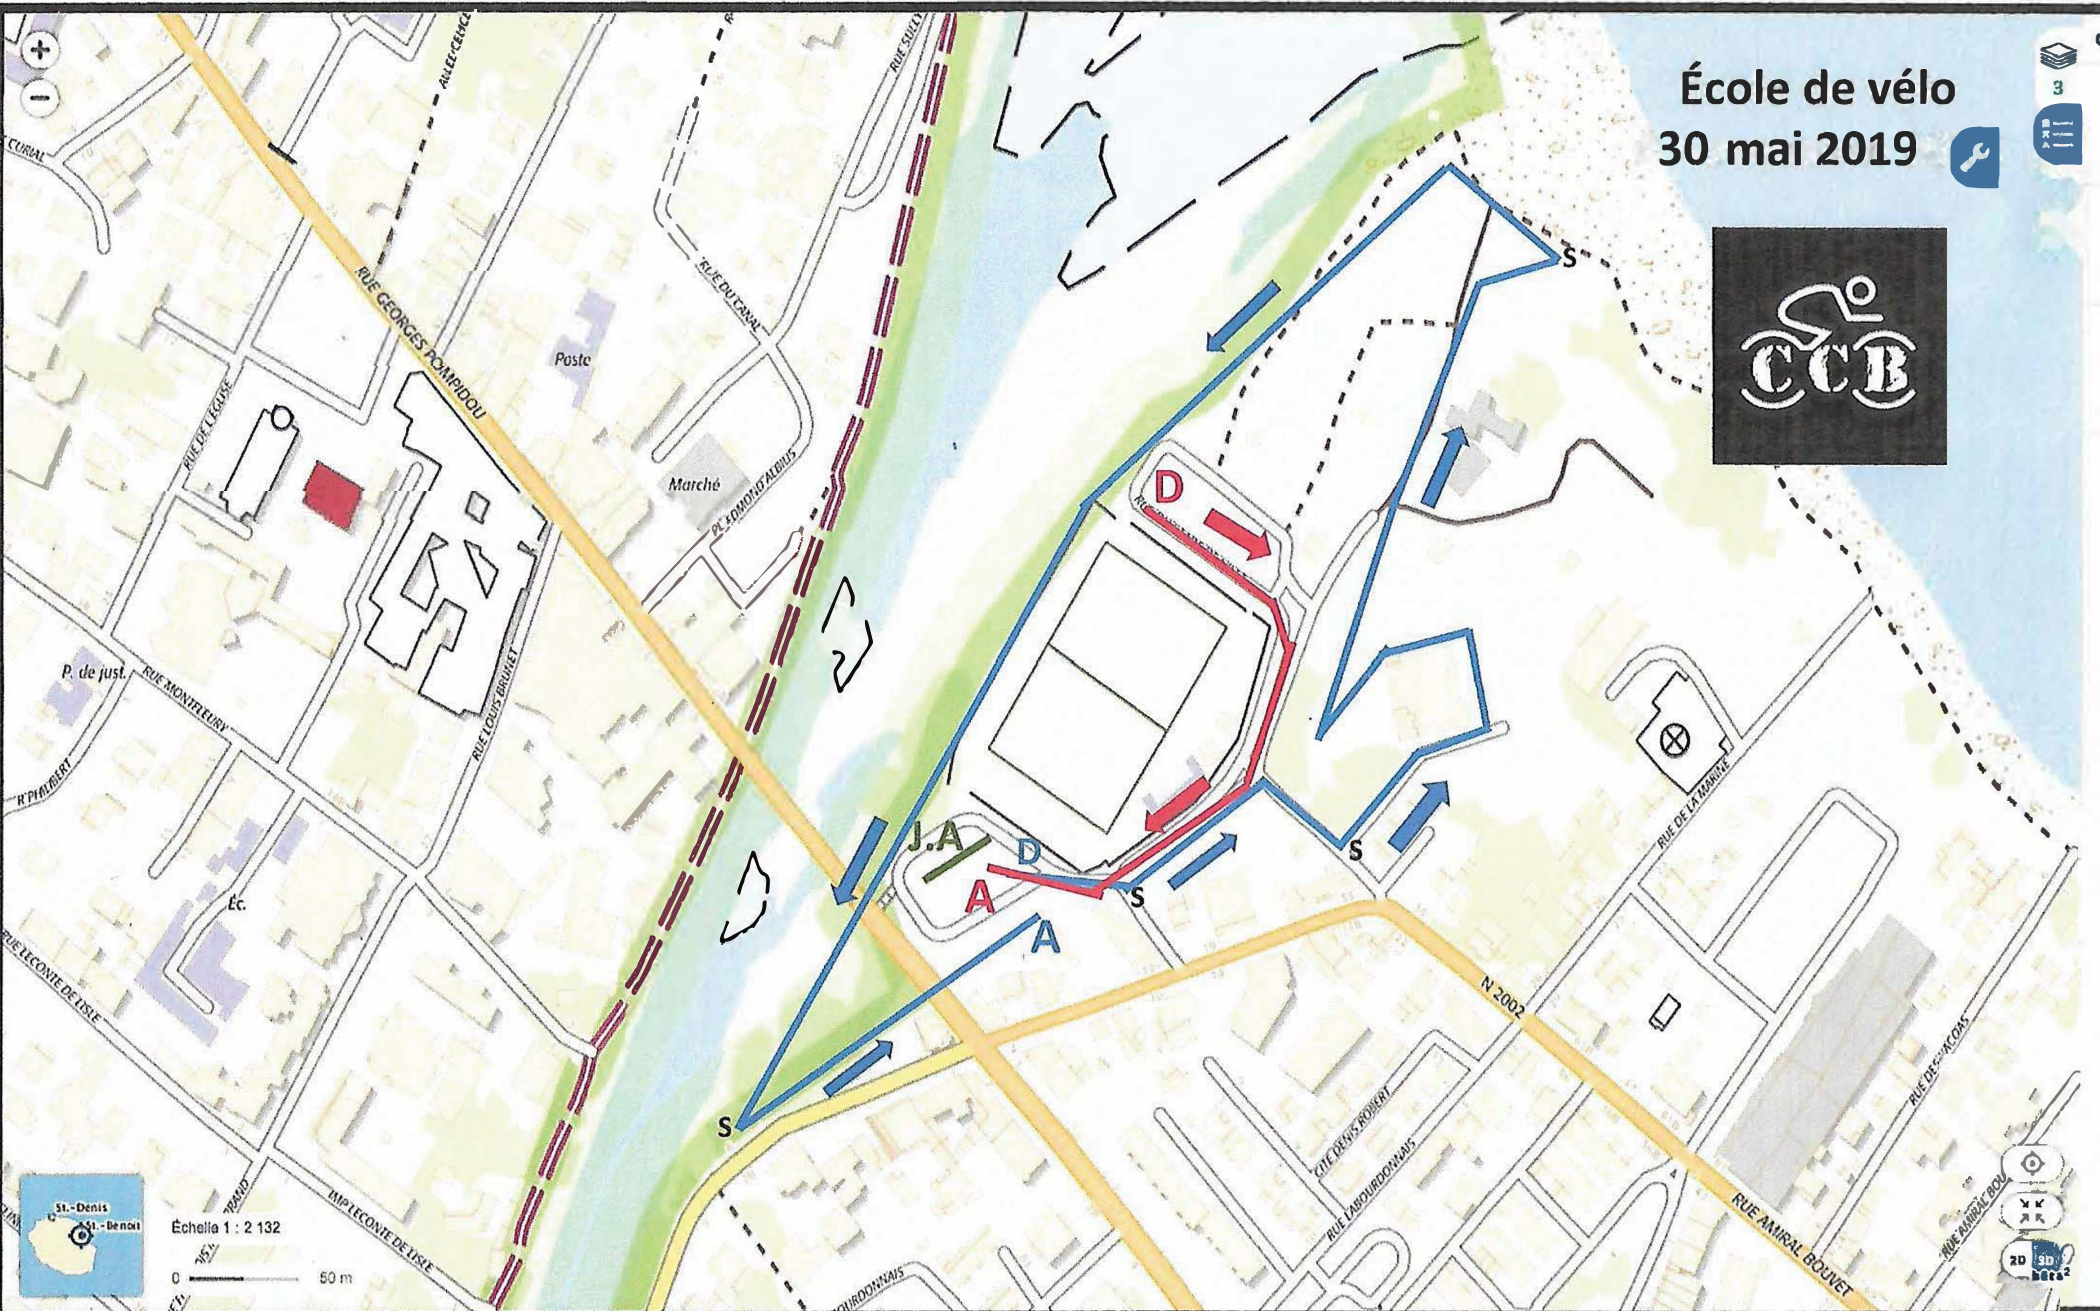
+
−
École de vélo
30 mai 2019
3
CCB
CURIAL
ALLEE CELCE
RUE SULLY
RUE GEORGES POMPIDOU
RUE DU CANAL
Poste
Marché
PL EDMOND ALBIUS
RUE DE L'EGLISE
P. de just.
RUE MONTFLEURY
RUE LOUIS BRUNET
R PHILIBERT
Éc.
RUE LECONTE DE LISLE
IMP LECONTE DE LISLE
S
S
S
S
D
D
A
A
J.A
N 2002
RUE DE LA MARINE
CITE DENIS ROBERT
RUE LABOURDONNAIS
RUE AMIRAL BOUVET
RUE AMIRAL BOUVET
RUE DES CACAOS
St.-Denis
St.-Benoit
Échelle 1 : 2 132
0
50 m
2D
3D
bêta